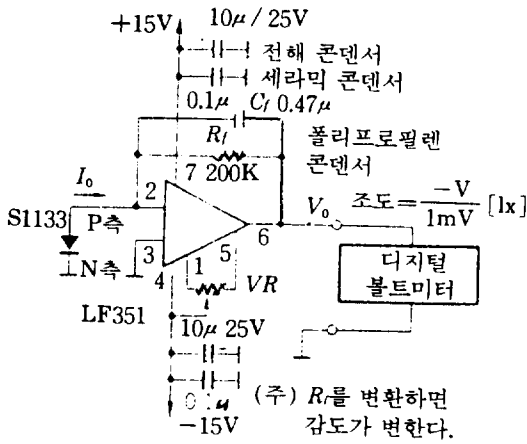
+15V

$10\mu / 25V$

전해 콘덴서

세라믹 콘덴서

$0.1\mu$

$C_f$ $0.47\mu$

$R_f$

7 200K

폴리프로필렌 콘덴서

$I_0$

2

S1133

P측

3

N측

4

1

5

6

$V_0$

조도 $= \frac{-V}{1mV}$ [lx]

디지털 볼트미터

VR

LF351

$10\mu$ 25V

$0.1\mu$

−15V

(주) $R_f$를 변환하면 감도가 변한다.